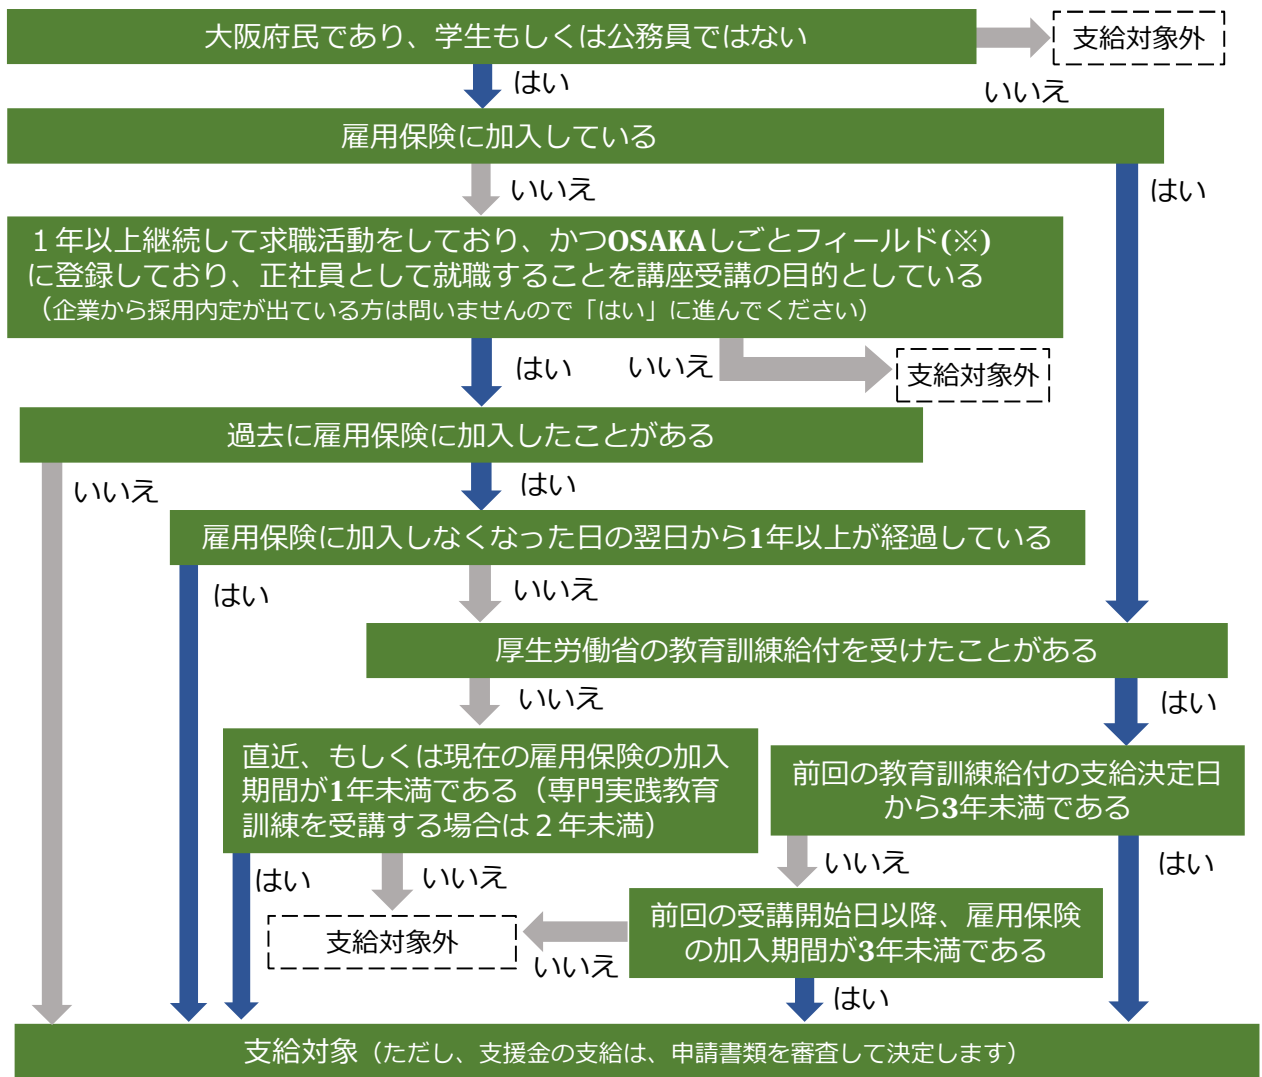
大阪府民であり、学生もしくは公務員ではない

支給対象外

いいえ

はい

雇用保険に加入している

いいえ

はい

１年以上継続して求職活動をしており、かつOSAKAしごとフィールド(※)に登録しており、正社員として就職することを講座受講の目的としている
（企業から採用内定が出ている方は問いませんので「はい」に進んでください）

はい

いいえ

支給対象外

過去に雇用保険に加入したことがある

いいえ

はい

雇用保険に加入しなくなった日の翌日から1年以上が経過している

はい

いいえ

厚生労働省の教育訓練給付を受けたことがある

いいえ

はい

直近、もしくは現在の雇用保険の加入期間が1年未満である（専門実践教育訓練を受講する場合は２年未満）

前回の教育訓練給付の支給決定日から3年未満である

はい

いいえ

いいえ

はい

支給対象外

前回の受講開始日以降、雇用保険の加入期間が3年未満である

いいえ

はい

支給対象（ただし、支援金の支給は、申請書類を審査して決定します）